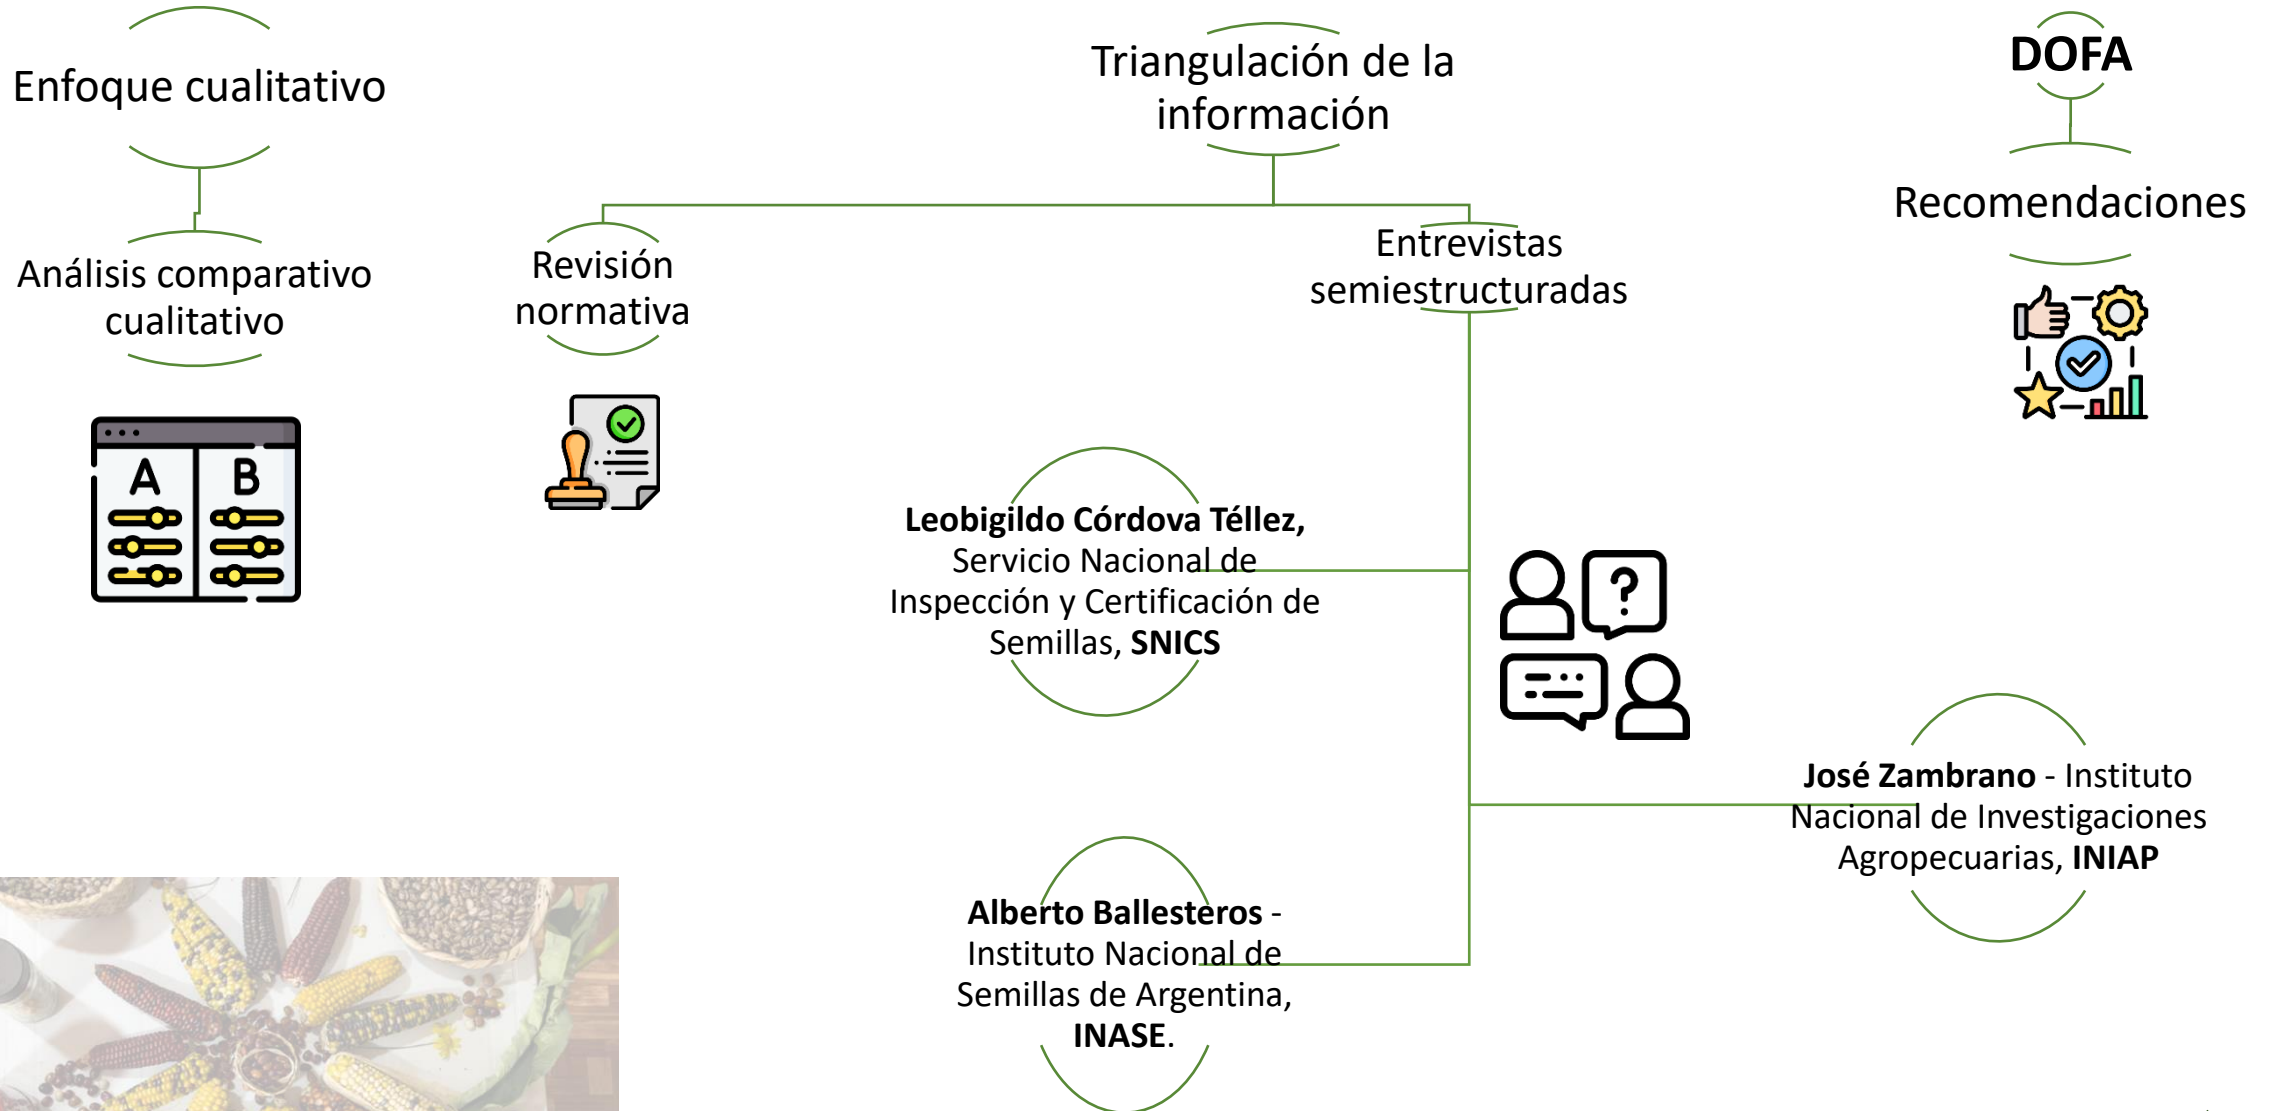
Enfoque cualitativo

Análisis comparativo cualitativo

A

B

Triangulación de la información

Revisión normativa

Entrevistas semiestructuradas

DOFA

Recomendaciones

**Leobigildo Córdova Téllez,** Servicio Nacional de Inspección y Certificación de Semillas, **SNICS**

?

**José Zambrano** - Instituto Nacional de Investigaciones Agropecuarias, **INIAP**

**Alberto Ballesteros** - Instituto Nacional de Semillas de Argentina, **INASE**.